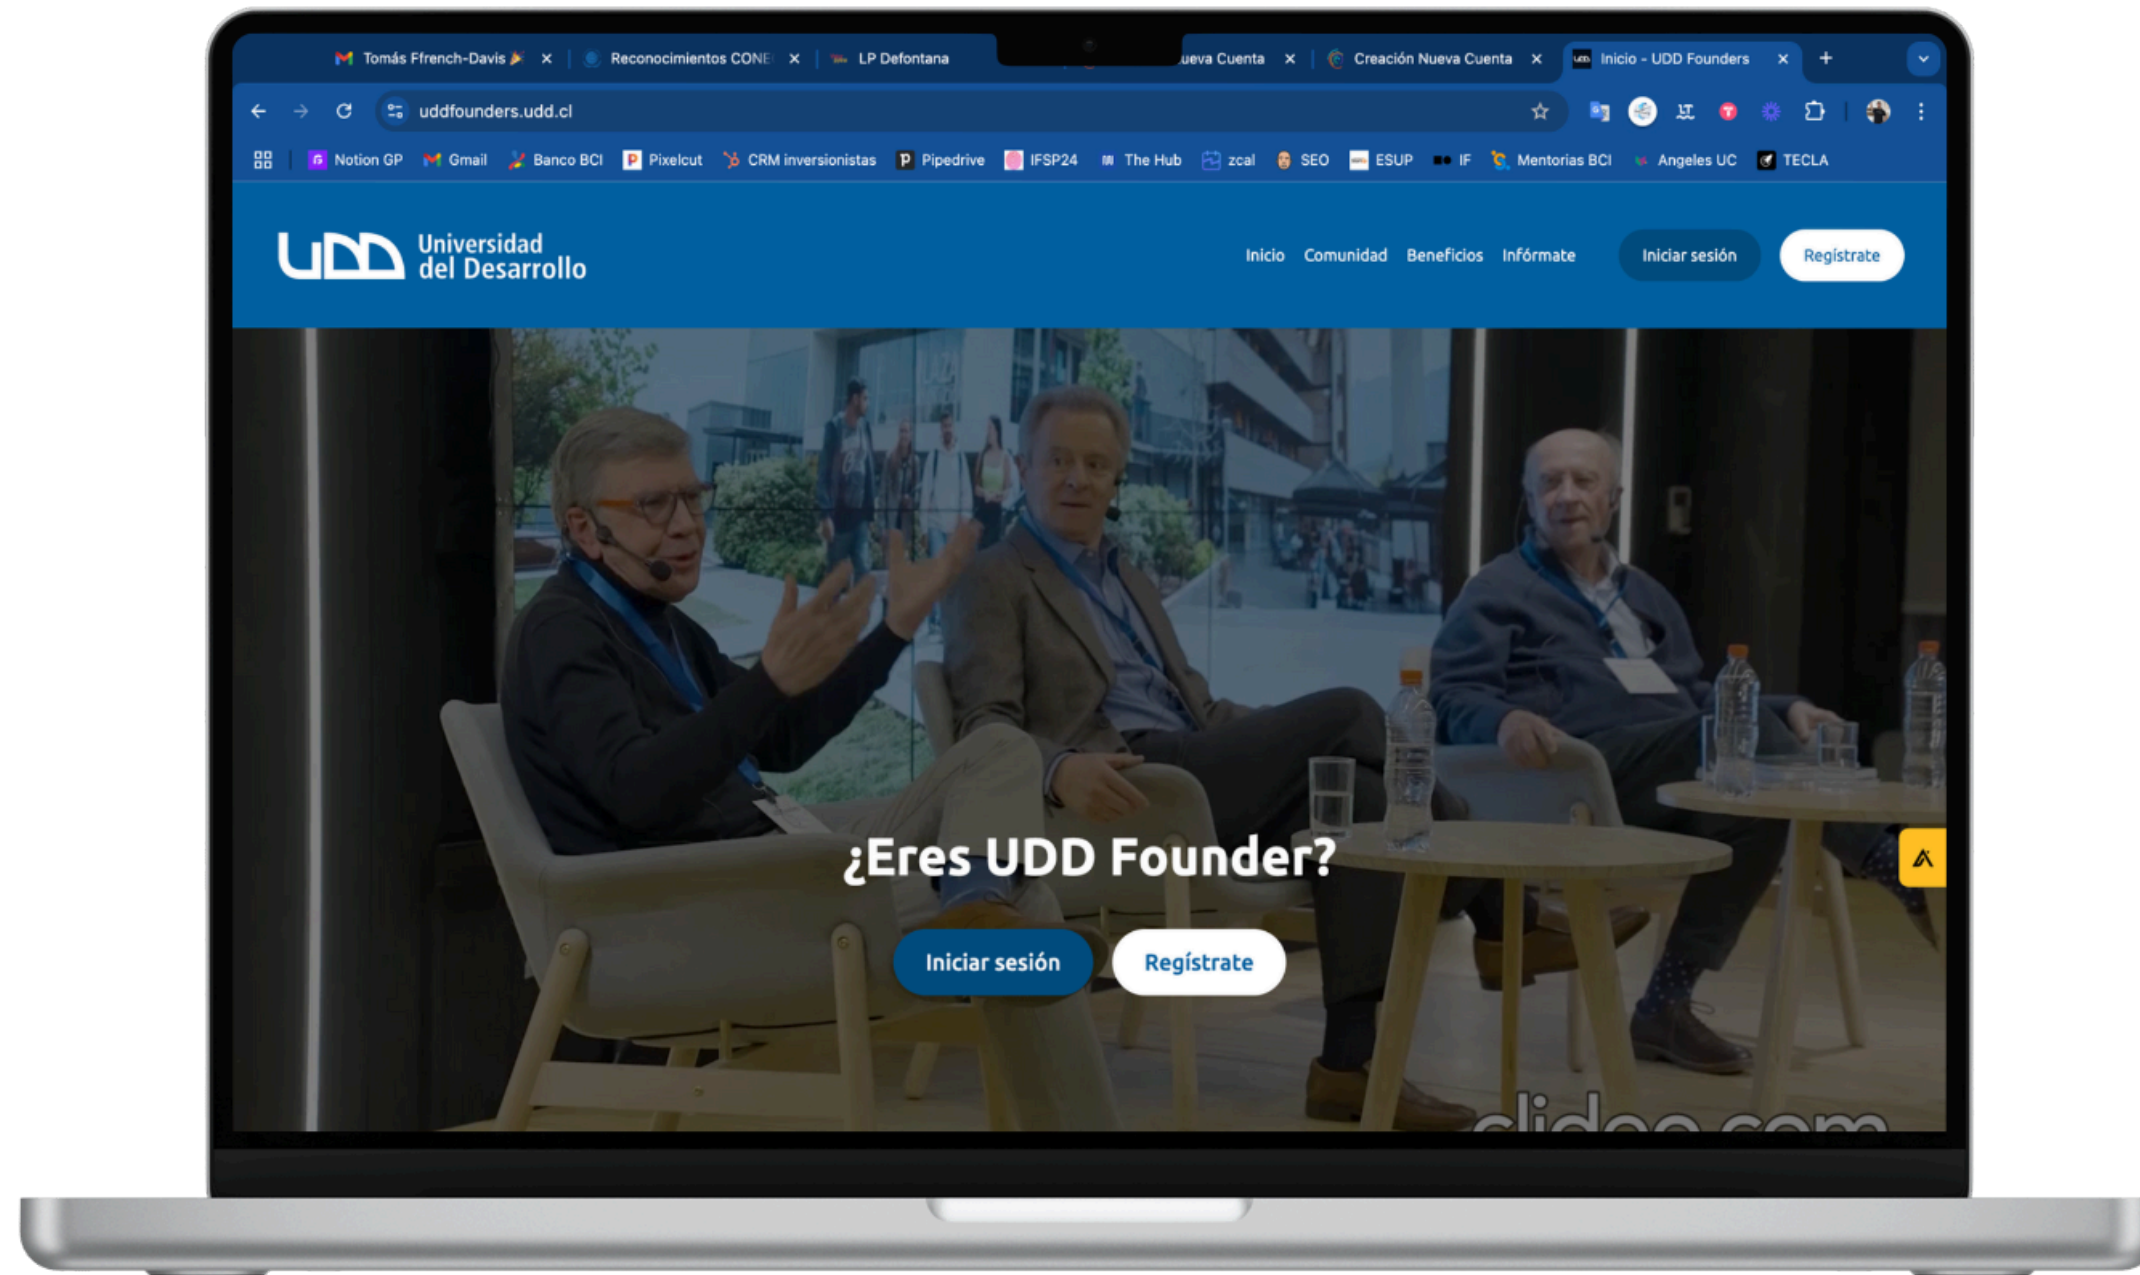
Tomás Ffrench-Davis 🎉 ×
Reconocimientos CONE ×
LP Defontana
ueva Cuenta ×
Creación Nueva Cuenta ×
Inicio - UDD Founders ×
+

uddfounders.udd.cl

Notion GP
Gmail
Banco BCI
Pixelcut
CRM inversionistas
Pipedrive
IFSP24
The Hub
zcal
SEO
ESUP
IF
Mentorias BCI
Angeles UC
TECLA

UDD Universidad del Desarrollo

Inicio
Comunidad
Beneficios
Infórmate
Iniciar sesión
Regístrate

¿Eres UDD Founder?

Iniciar sesión
Regístrate

clideo.com